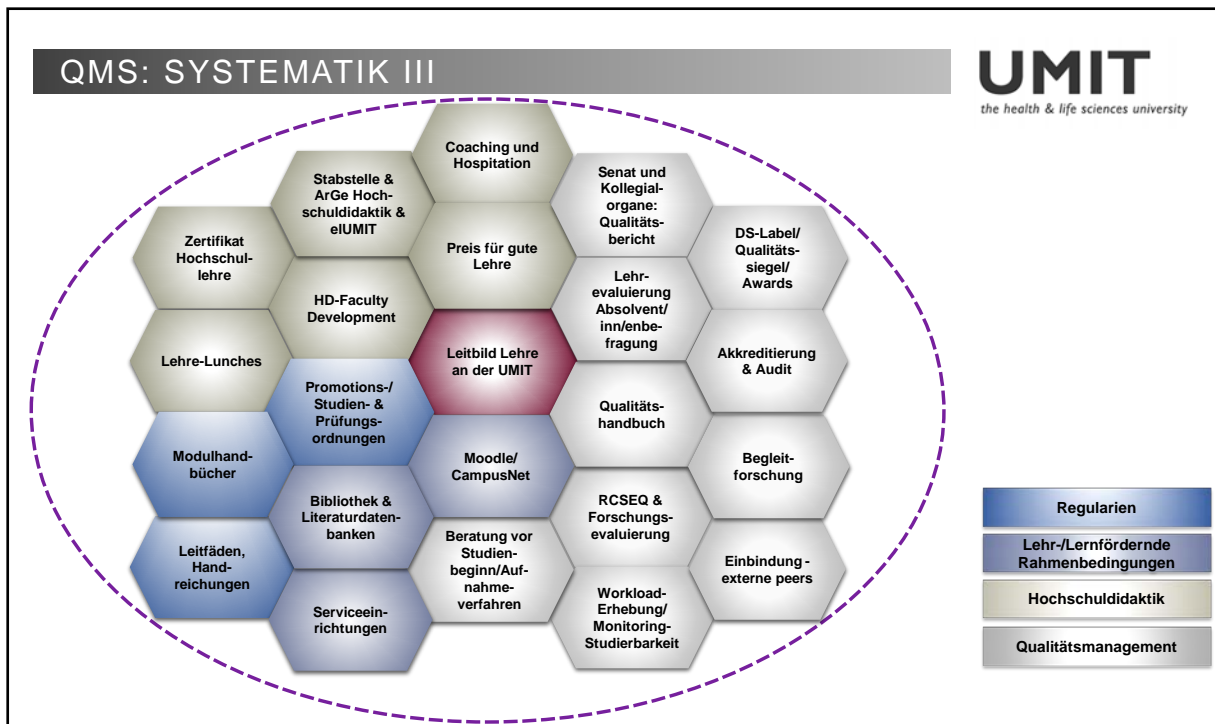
QMS: SYSTEMATIK III

UMIT
the health & life sciences university

Coaching und Hospitation

Stabstelle & ArGe Hochschuldidaktik & elUMIT

Senat und Kollegialorgane: Qualitätsbericht

Zertifikat Hochschullehre

Preis für gute Lehre

DS-Label/ Qualitätssiegel/ Awards

HD-Faculty Development

Lehrevaluierung Absolvent/inn/enbefragung

Lehre-Lunches

Leitbild Lehre an der UMIT

Akkreditierung & Audit

Promotions-/ Studien- & Prüfungsordnungen

Qualitätshandbuch

Modulhandbücher

Moodle/ CampusNet

Begleitforschung

Bibliothek & Literaturdatenbanken

RCSEQ & Forschungsevaluierung

Leitfäden, Handreichungen

Beratung vor Studienbeginn/Aufnahmeverfahren

Einbindung - externe peers

Serviceeinrichtungen

Workload-Erhebung/ Monitoring-Studierbarkeit

Regularien

Lehr-/Lernfördernde Rahmenbedingungen

Hochschuldidaktik

Qualitätsmanagement